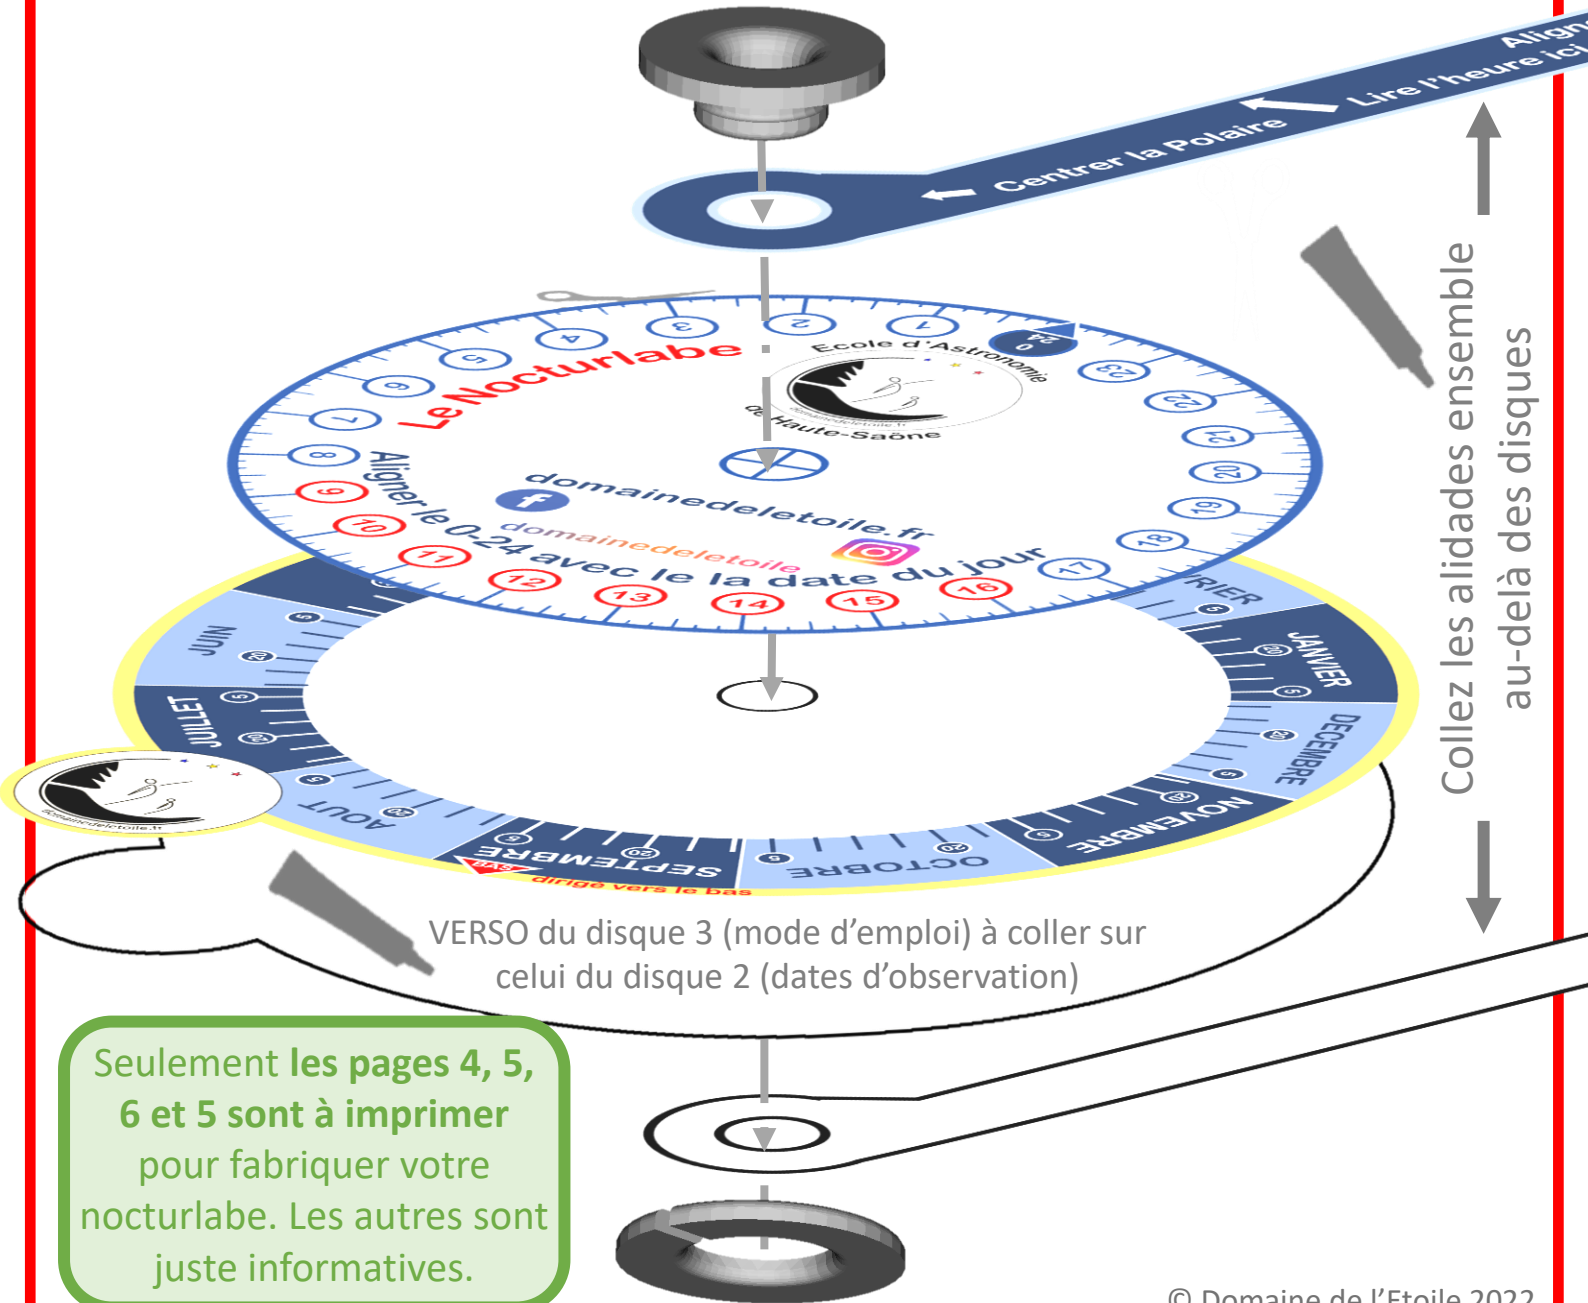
Align
Lire l'heure ici
Centrer la Polaire

Le Nocturlabe
Ecole d'Astronomie de Haute-Saône
domainedeletoile.fr
domainedeletoile
Aligner le 0-24 avec la date du jour

1 2 3 4 5 6 7 8 9 10 11 12 13 14 15 16 17 18 19 20 21 22 23 0 24

JUIN JUILLET AOUT SEPTEMBRE OCTOBRE NOVEMBRE DECEMBRE JANVIER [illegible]RIER
5 20
dirigé vers le bas

Collez les alidades ensemble au-delà des disques

VERSO du disque 3 (mode d'emploi) à coller sur celui du disque 2 (dates d'observation)

Seulement les pages 4, 5, 6 et 5 sont à imprimer pour fabriquer votre nocturlabe. Les autres sont juste informatives.

© Domaine de l'Etoile 2022